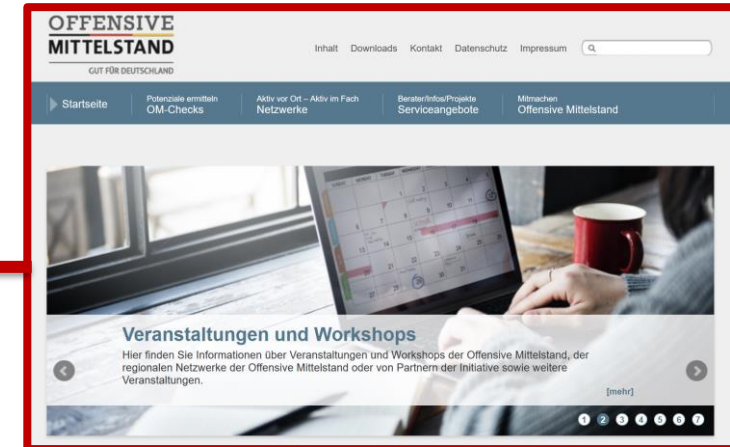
OFFENSIVE
MITTELSTAND
GUT FÜR DEUTSCHLAND

Inhalt Downloads Kontakt Datenschutz Impressum

Startseite
Potenziale ermitteln
OM-Checks
Aktiv vor Ort – Aktiv im Fach
Netzwerke
Berater/Infos/Projekte
Serviceangebote
Mitmachen
Offensive Mittelstand

Veranstaltungen und Workshops
Hier finden Sie Informationen über Veranstaltungen und Workshops der Offensive Mittelstand, der regionalen Netzwerke der Offensive Mittelstand oder von Partnern der Initiative sowie weitere Veranstaltungen.

[mehr]

1 2 3 4 5 6 7